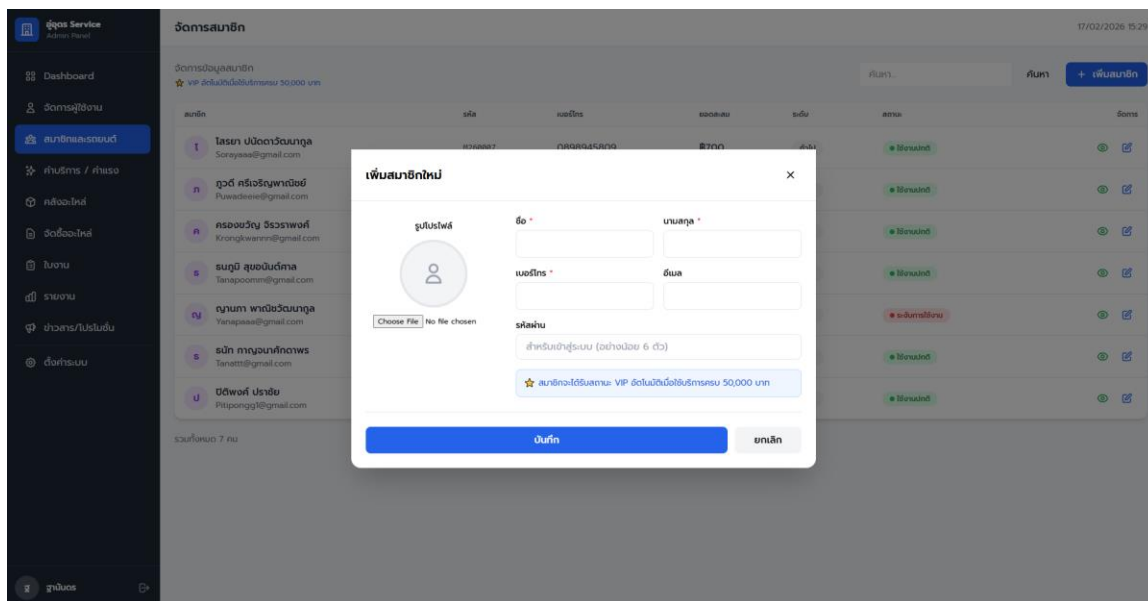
อู่อูด Service
Admin Panel

Dashboard
จัดการผู้ใช้งาน
สมาชิกและรถยนต์
ค่าบริการ / ค่าแรง
คลังอะไหล่
จัดซื้ออะไหล่
ใบงาน
รายงาน
ข่าวสาร/โปรโมชั่น
ตั้งค่าระบบ

ฐานิดร

จัดการสมาชิก

17/02/2026 15:29

จัดการข้อมูลสมาชิก
VIP อัตโนมัติเมื่อใช้บริการครบ 50,000 บาท

ค้นหา...
ค้นหา
+ เพิ่มสมาชิก

| สมาชิก | รหัส | เบอร์โทร | ยอดสะสม | ระดับ | สถานะ | จัดการ |
|---|---|---|---|---|---|---|
| โสรยา ปนัดดาวัฒนากูล Sorayaaa@gmail.com | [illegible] | 0898945809 | ฿700 | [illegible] | ใช้งานปกติ | |
| ภูวดี ศรีเจริญพาณิชย์ Puwadeeie@gmail.com | | | | | ใช้งานปกติ | |
| ครองขวัญ วิรวราพงศ์ Krongkwannn@gmail.com | | | | | ใช้งานปกติ | |
| ธนภูมิ สุขอนันต์ศาล Tanapoomm@gmail.com | | | | | ใช้งานปกติ | |
| ญาณภา พาณิชวัฒนากูล Yanapaaa@gmail.com | | | | | ระงับการใช้งาน | |
| ธนัท กาญจนาศักดาพร Tanattt@gmail.com | | | | | ใช้งานปกติ | |
| ปิติพงศ์ ปราชัย Pitipongg1@gmail.com | | | | | ใช้งานปกติ | |

รวมทั้งหมด 7 คน

เพิ่มสมาชิกใหม่
×

รูปโปรไฟล์
Choose File No file chosen

ชื่อ *
นามสกุล *
เบอร์โทร *
อีเมล
รหัสผ่าน
สำหรับเข้าสู่ระบบ (อย่างน้อย 6 ตัว)

สมาชิกจะได้รับสถานะ VIP อัตโนมัติเมื่อใช้บริการครบ 50,000 บาท

บันทึก
ยกเลิก